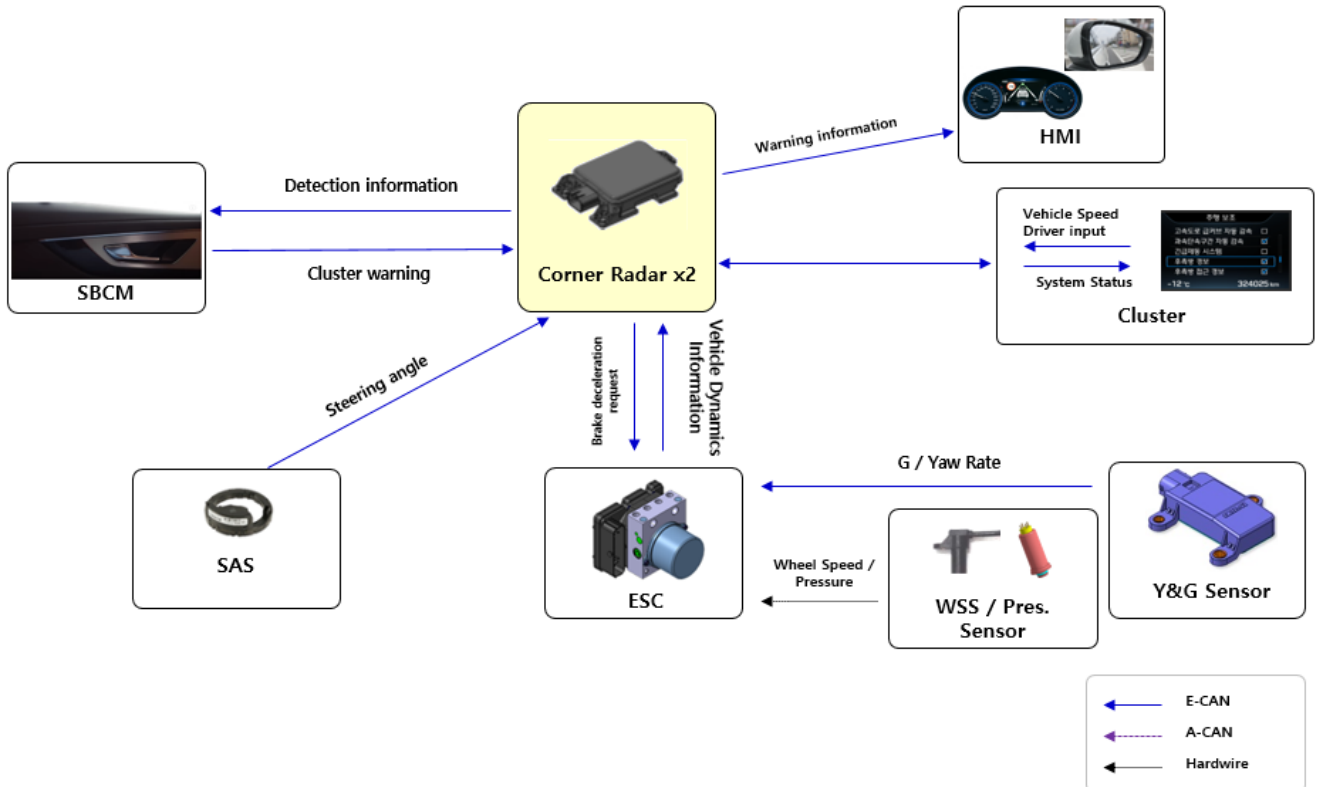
HMI

Warning information

Detection information

Cluster warning

SBCM

Corner Radar x2

Vehicle Speed
Driver input

System Status

주행 보조
고속도로 급커브 자동 감속
과속단속구간 자동 감속
긴급제동 시스템
후측방 경보
후측방 접근 경보
-12 °C
324025 km

Cluster

Steering angle

Brake deceleration request

Vehicle Dynamics Information

G / Yaw Rate

SAS

Wheel Speed / Pressure

ESC

WSS / Pres. Sensor

Y&G Sensor

E-CAN
A-CAN
Hardwire